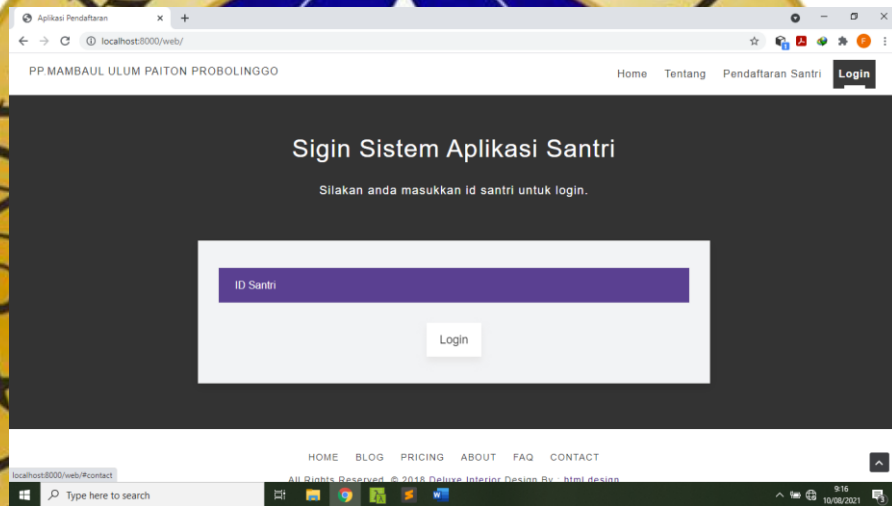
Aplikasi Pendaftaran

localhost:8000/web/

PP.MAMBAUL ULUM PAITON PROBOLINGGO

Home Tentang Pendaftaran Santri Login

Sigin Sistem Aplikasi Santri

Silakan anda masukkan id santri untuk login.

ID Santri

Login

HOME BLOG PRICING ABOUT FAQ CONTACT

All Rights Reserved. © 2018 Deluxe Interior Design By : html design

localhost:8000/web/#contact

Type here to search

9:16
10/08/2021